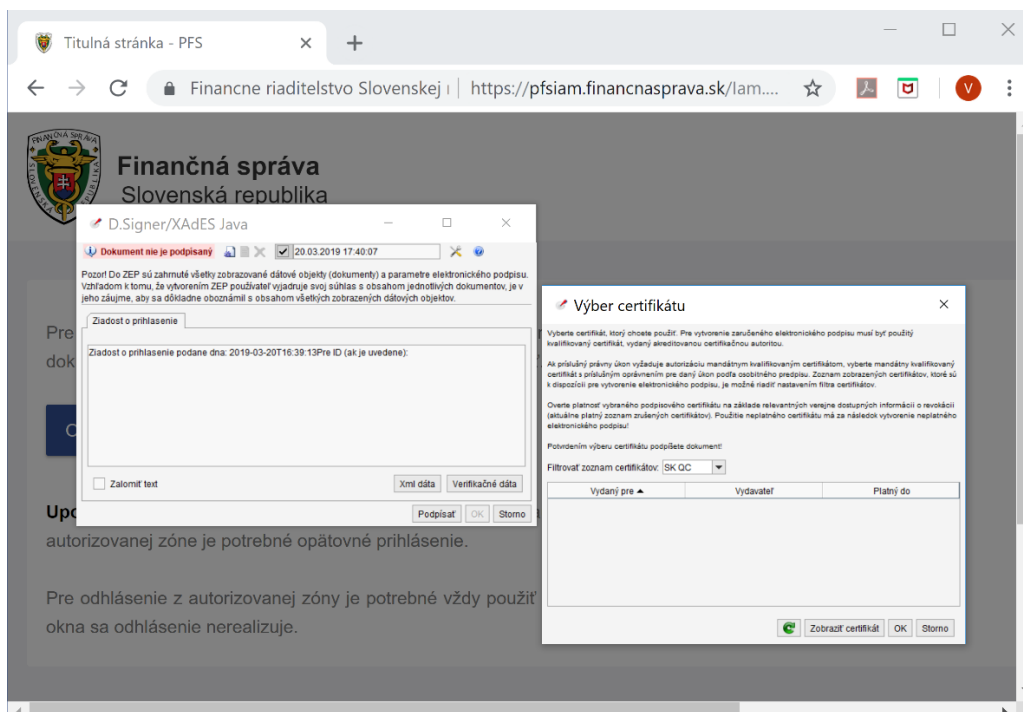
Titulná stránka - PFS

Financne riaditelstvo Slovenskej r | https://pfsiam.financnasprava.sk/lam....

V

FINANČNÁ SPRÁVA SLOVENSKÁ REPUBLIKA

Finančná správa
Slovenská republika

D.Signer/XAdES Java

Dokument nie je podpísaný 20.03.2019 17:40:07

Pozor! Do ZEP sú zahrnuté všetky zobrazované dátové objekty (dokumenty) a parametre elektronického podpisu. Vzhľadom k tomu, že vytvorením ZEP používateľ vyjadruje svoj súhlas s obsahom jednotlivých dokumentov, je v jeho záujme, aby sa dôkladne oboznámil s obsahom všetkých zobrazených dátových objektov.

Ziadost o prihlasenie

Ziadost o prihlasenie podane dna: 2019-03-20T16:39:13Pre ID (ak je uvedene):

Zalomiť text

Xml dáta Verifikačné dáta

Podpísať OK Storno

Pre
dok

C

Upo

autorizovanej zóne je potrebné opätovné prihlásenie.

Pre odhlásenie z autorizovanej zóny je potrebné vždy použiť
okna sa odhlásenie nerealizuje.

Výber certifikátu

Vyberte certifikát, ktorý chcete použiť. Pre vytvorenie zaručeného elektronického podpisu musí byť použitý kvalifikovaný certifikát, vydaný akreditovanou certifikačnou autoritou.

Ak príslušný právny úkon vyžaduje autorizáciu mandátnym kvalifikovaným certifikátom, vyberte mandátny kvalifikovaný certifikát s príslušným oprávnením pre daný úkon podľa osobitného predpisu. Zoznam zobrazených certifikátov, ktoré sú k dispozícii pre vytvorenie elektronického podpisu, je možné riadiť nastavením filtra certifikátov.

Overte platnosť vybraného podpisového certifikátu na základe relevantných verejne dostupných informácií o revokácii (aktuálne platný zoznam zrušených certifikátov). Použitie neplatného certifikátu má za následok vytvorenie neplatného elektronického podpisu!

Potvrdením výberu certifikátu podpíšete dokument!

Filtrovať zoznam certifikátov: SK QC

| Vydaný pre ▲ | Vydavateľ | Platný do |
|---|---|---|

Zobraziť certifikát OK Storno